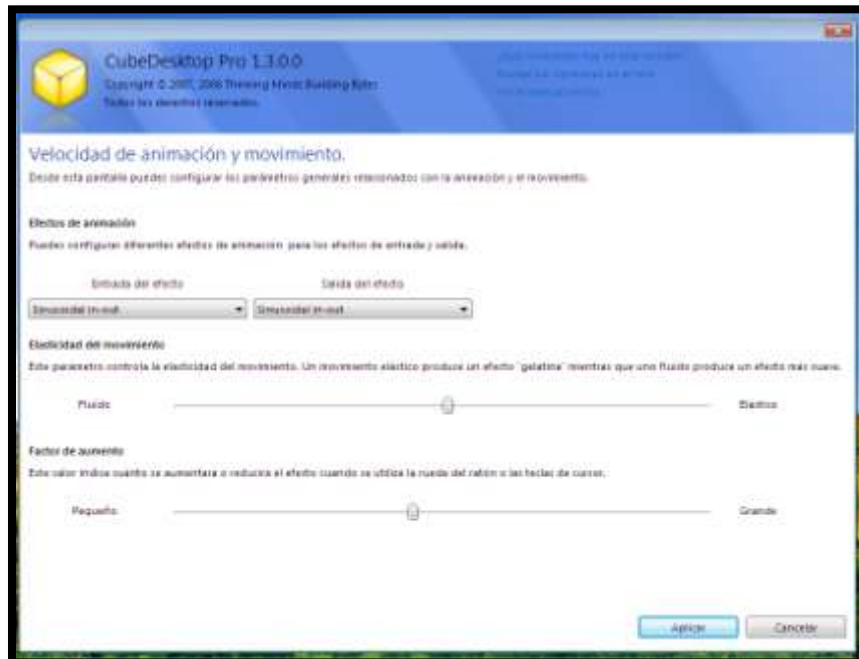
CubeDesktop Pro 1.3.0.0
Copyright © 2007, 2008 Thinking Minds Building Bytes
Todos los derechos reservados.

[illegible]
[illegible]
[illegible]

Velocidad de animación y movimiento.
Desde esta pantalla puedes configurar los parámetros generales relacionados con la animación y el movimiento.

Efectos de animación
Puedes configurar diferentes efectos de animación para los efectos de entrada y salida.

Entrada del efecto
Salida del efecto
Sinusoidal in-out
Sinusoidal in-out

Elasticidad del movimiento
Este parámetro controla la elasticidad del movimiento. Un movimiento elástico produce un efecto "gelatina" mientras que uno fluido produce un efecto más suave.

Fluido
Elástico

Factor de aumento
Este valor indica cuanto se aumentará o reducirá el efecto cuando se utiliza la rueda del ratón o las teclas de cursor.

Pequeño
Grande

Aplicar
Cancelar